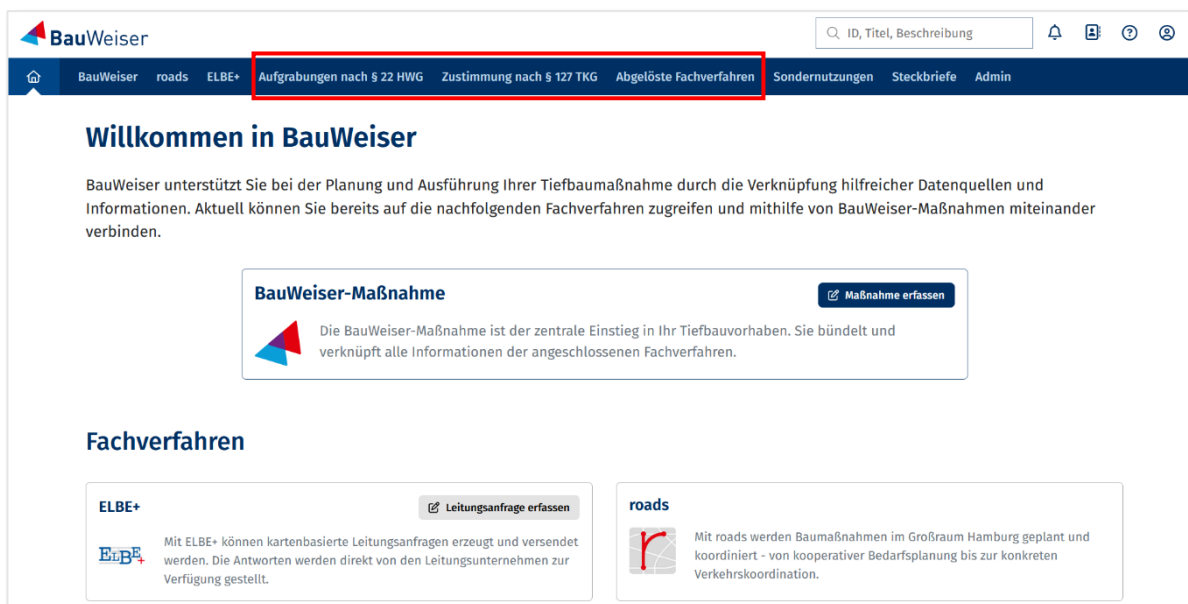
BauWeiser

ID, Titel, Beschreibung

BauWeiser roads ELBE+ Aufgrabungen nach § 22 HWG Zustimmung nach § 127 TKG Abgelöste Fachverfahren Sondernutzungen Steckbriefe Admin

Willkommen in BauWeiser

BauWeiser unterstützt Sie bei der Planung und Ausführung Ihrer Tiefbaumaßnahme durch die Verknüpfung hilfreicher Datenquellen und Informationen. Aktuell können Sie bereits auf die nachfolgenden Fachverfahren zugreifen und mithilfe von BauWeiser-Maßnahmen miteinander verbinden.

BauWeiser-Maßnahme

Maßnahme erfassen

Die BauWeiser-Maßnahme ist der zentrale Einstieg in Ihr Tiefbauvorhaben. Sie bündelt und verknüpft alle Informationen der angeschlossenen Fachverfahren.

Fachverfahren

ELBE+

Leitungsanfrage erfassen

ELBE+

Mit ELBE+ können kartenbasierte Leitungsanfragen erzeugt und versendet werden. Die Antworten werden direkt von den Leitungsunternehmen zur Verfügung gestellt.

roads

Mit roads werden Baumaßnahmen im Großraum Hamburg geplant und koordiniert - von kooperativer Bedarfsplanung bis zur konkreten Verkehrskoordination.